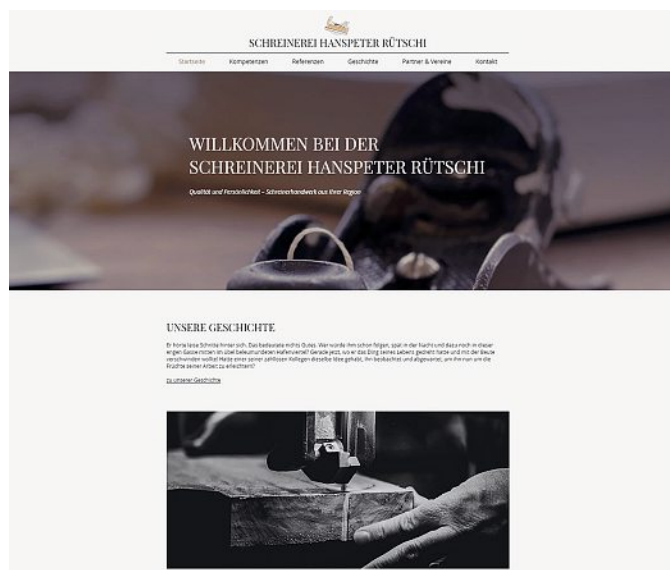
SCHREINEREI HANSPETER RÜTSCHI

Startseite Kompetenzen Referenzen Geschichte Partner & Vereine Kontakt

WILLKOMMEN BEI DER SCHREINEREI HANSPETER RÜTSCHI

Qualität und Persönlichkeit – Schreinerhandwerk aus Ihrer Region

UNSERE GESCHICHTE

Er hörte leise Schritte hinter sich. Das bedeutete nichts Gutes. Wer würde ihm schon folgen, spät in der Nacht und dazu noch in dieser engen Gasse mitten im übel beleumundeten Hafenviertel? Gerade jetzt, wo er das Ding seines Lebens gedreht hatte und mit der Beute verschwinden wollte! Hatte einer seiner zahllosen Kollegen dieselbe Idee gehabt, ihn beobachtet und abgewartet, um ihn nun um die Früchte seiner Arbeit zu erleichtern?

Zu unserer Geschichte